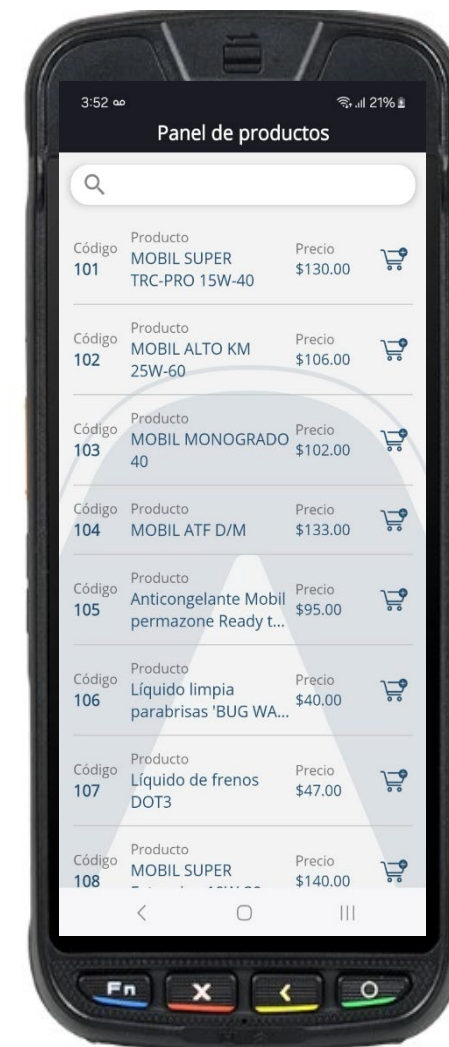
3:52 ꝏ
21%

Panel de productos

| Código | Producto | Precio |
|---|---|---|
| 101 | MOBIL SUPER TRC-PRO 15W-40 | \$130.00 |
| 102 | MOBIL ALTO KM 25W-60 | \$106.00 |
| 103 | MOBIL MONOGRADO 40 | \$102.00 |
| 104 | MOBIL ATF D/M | \$133.00 |
| 105 | Anticongelante Mobil permazone Ready t... | \$95.00 |
| 106 | Líquido limpia parabrisas 'BUG WA... | \$40.00 |
| 107 | Líquido de frenos DOT3 | \$47.00 |
| 108 | MOBIL SUPER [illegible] | \$140.00 |

Fn